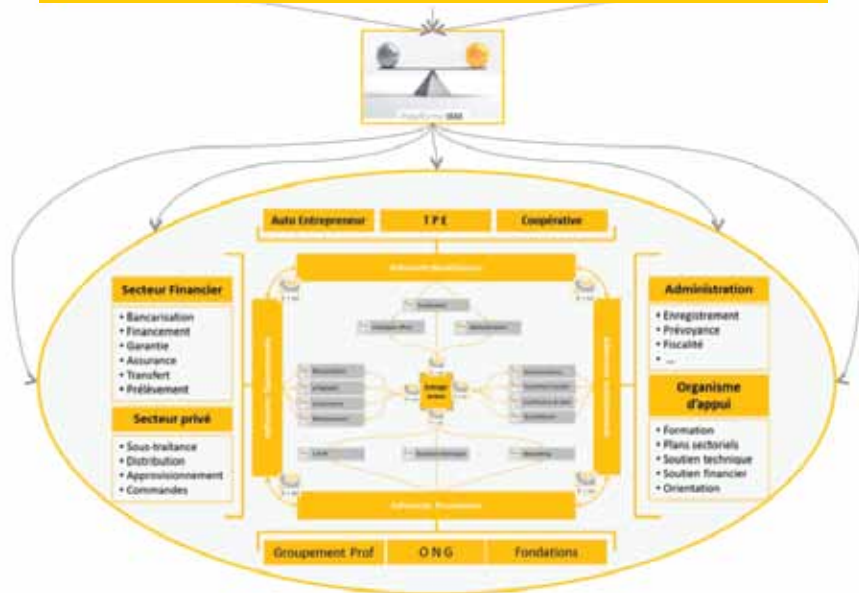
Plateforme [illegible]

Auto Entrepreneur
T P E
Coopérative

Secteur Financier
• Bancarisation
• Financement
• Garantie
• Assurance
• Transfert
• Prélèvement

Secteur privé
• Sous-traitance
• Distribution
• Approvisionnement
• Commandes

Administration
• Enregistrement
• Prévoyance
• Fiscalité
• ...

Organisme d'appui
• Formation
• Plans sectoriels
• Soutien technique
• Soutien financier
• Orientation

Groupement Prof
O N G
Fondations